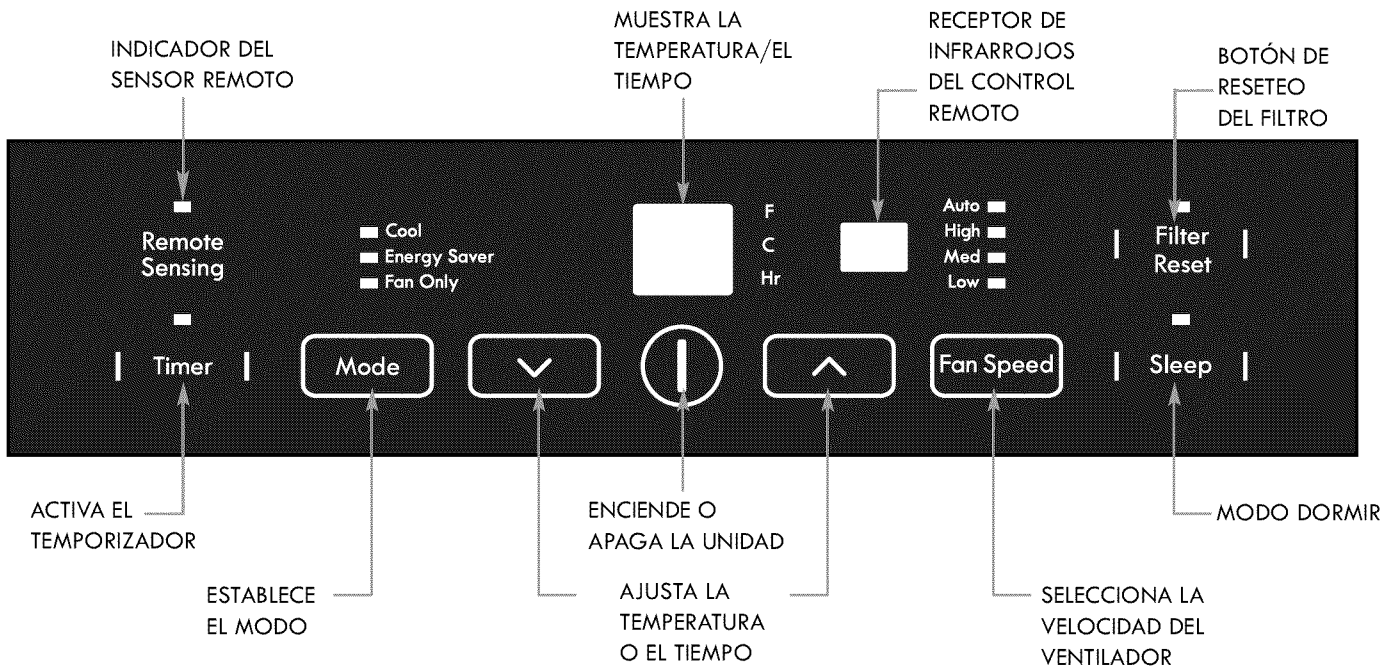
INDICADOR DEL SENSOR REMOTO

MUESTRA LA TEMPERATURA/EL TIEMPO

RECEPTOR DE INFRARROJOS DEL CONTROL REMOTO

BOTÓN DE RESETEO DEL FILTRO

Remote Sensing

Cool
Energy Saver
Fan Only

F
C
Hr

Auto
High
Med
Low

Filter Reset

Timer

Mode

Fan Speed

Sleep

ACTIVA EL TEMPORIZADOR

ENCIENDE O APAGA LA UNIDAD

MODO DORMIR

ESTABLECE EL MODO

AJUSTA LA TEMPERATURA O EL TIEMPO

SELECCIONA LA VELOCIDAD DEL VENTILADOR